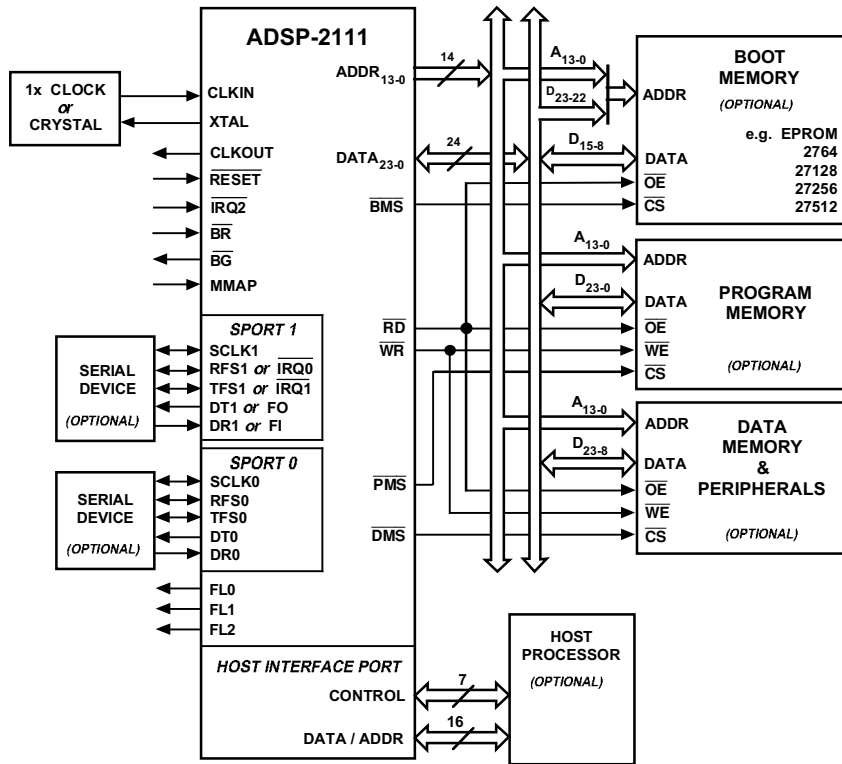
ADSP-2111

1x CLOCK or CRYSTAL

CLKIN
XTAL
CLKOUT
$\overline{RESET}$
$\overline{IRQ2}$
$\overline{BR}$
$\overline{BG}$
MMAP

SPORT 1
SCLK1
RFS1 or $\overline{IRQ0}$
TFS1 or $\overline{IRQ1}$
DT1 or FO
DR1 or FI

SERIAL DEVICE
(OPTIONAL)

SPORT 0
SCLK0
RFS0
TFS0
DT0
DR0

SERIAL DEVICE
(OPTIONAL)

FL0
FL1
FL2

HOST INTERFACE PORT
CONTROL
DATA / ADDR

$ADDR_{13-0}$
14
$DATA_{23-0}$
24
$\overline{BMS}$
$\overline{RD}$
$\overline{WR}$
$\overline{PMS}$
$\overline{DMS}$

7
16

$A_{13-0}$
$D_{23-22}$
$D_{15-8}$

BOOT MEMORY
(OPTIONAL)
ADDR
DATA
$\overline{OE}$
$\overline{CS}$
e.g. EPROM
2764
27128
27256
27512

$A_{13-0}$
$D_{23-0}$
ADDR
DATA
$\overline{OE}$
$\overline{WE}$
$\overline{CS}$
PROGRAM MEMORY
(OPTIONAL)

$A_{13-0}$
$D_{23-8}$
ADDR
DATA
$\overline{OE}$
$\overline{WE}$
$\overline{CS}$
DATA MEMORY & PERIPHERALS
(OPTIONAL)

HOST PROCESSOR
(OPTIONAL)